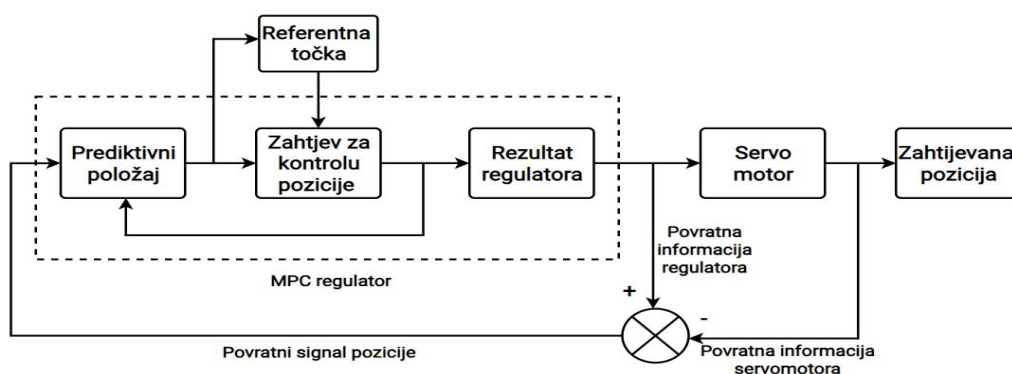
Referentna točka

Prediktivni položaj

Zahtjev za kontrolu pozicije

Rezultat regulatora

Servo motor

Zahtijevana pozicija

Povratna informacija regulatora

MPC regulator

+

-

Povratni signal pozicije

Povratna informacija servomotora